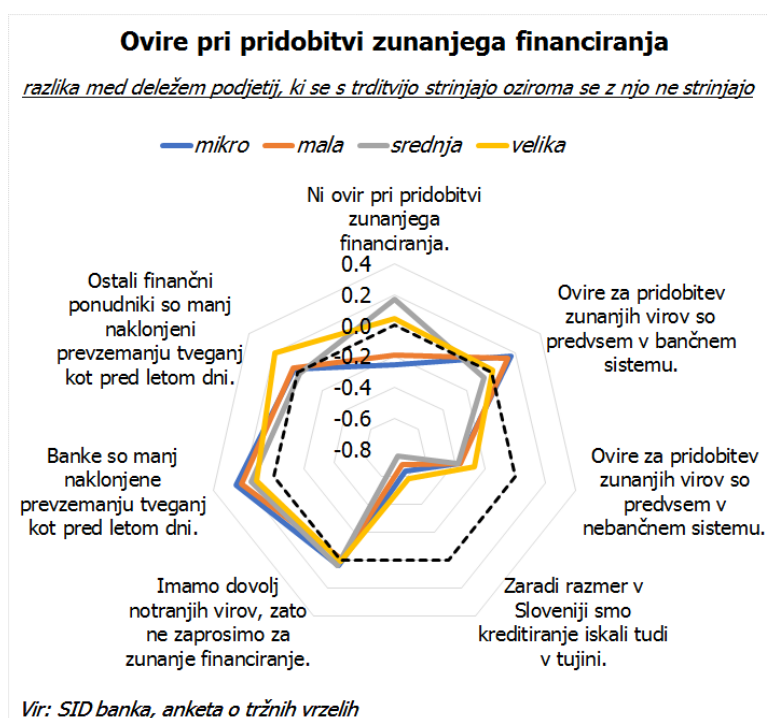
Ovire pri pridobitvi zunanjega financiranja

razlika med deležem podjetij, ki se s trditvijo strinjajo oziroma se z njo ne strinjajo

mikro mala srednja velika

Ni ovir pri pridobitvi zunanjega financiranja.

Ovire za pridobitev zunanjih virov so predvsem v bančnem sistemu.

Ovire za pridobitev zunanjih virov so predvsem v nebančnem sistemu.

Zaradi razmer v Sloveniji smo kreditiranje iskali tudi v tujini.

Imamo dovolj notranjih virov, zato ne zaprosimo za zunanje financiranje.

Banke so manj naklonjene prevzemanju tveganj kot pred letom dni.

Ostali finančni ponudniki so manj naklonjeni prevzemanju tveganj kot pred letom dni.

0.4
0.2
0.0
-0.2
-0.4
-0.6
-0.8

Vir: SID banka, anketa o tržnih vrzelih